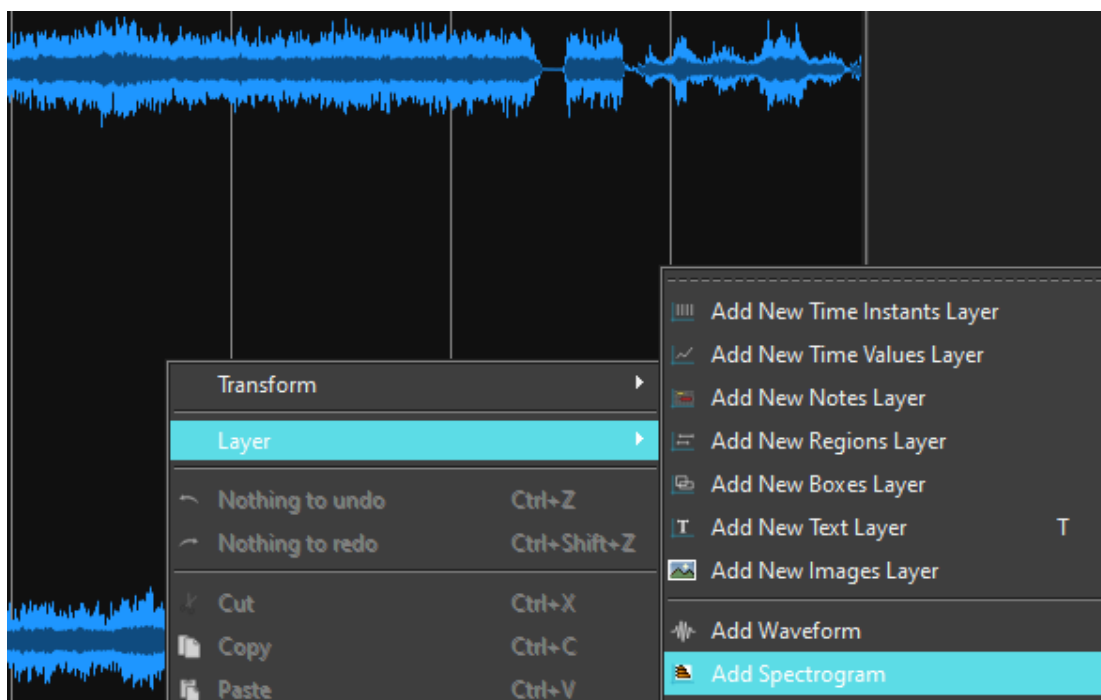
Transform
Layer
Nothing to undo Ctrl+Z
Nothing to redo Ctrl+Shift+Z
Cut Ctrl+X
Copy Ctrl+C
Paste Ctrl+V

Add New Time Instants Layer
Add New Time Values Layer
Add New Notes Layer
Add New Regions Layer
Add New Boxes Layer
Add New Text Layer T
Add New Images Layer
Add Waveform
Add Spectrogram